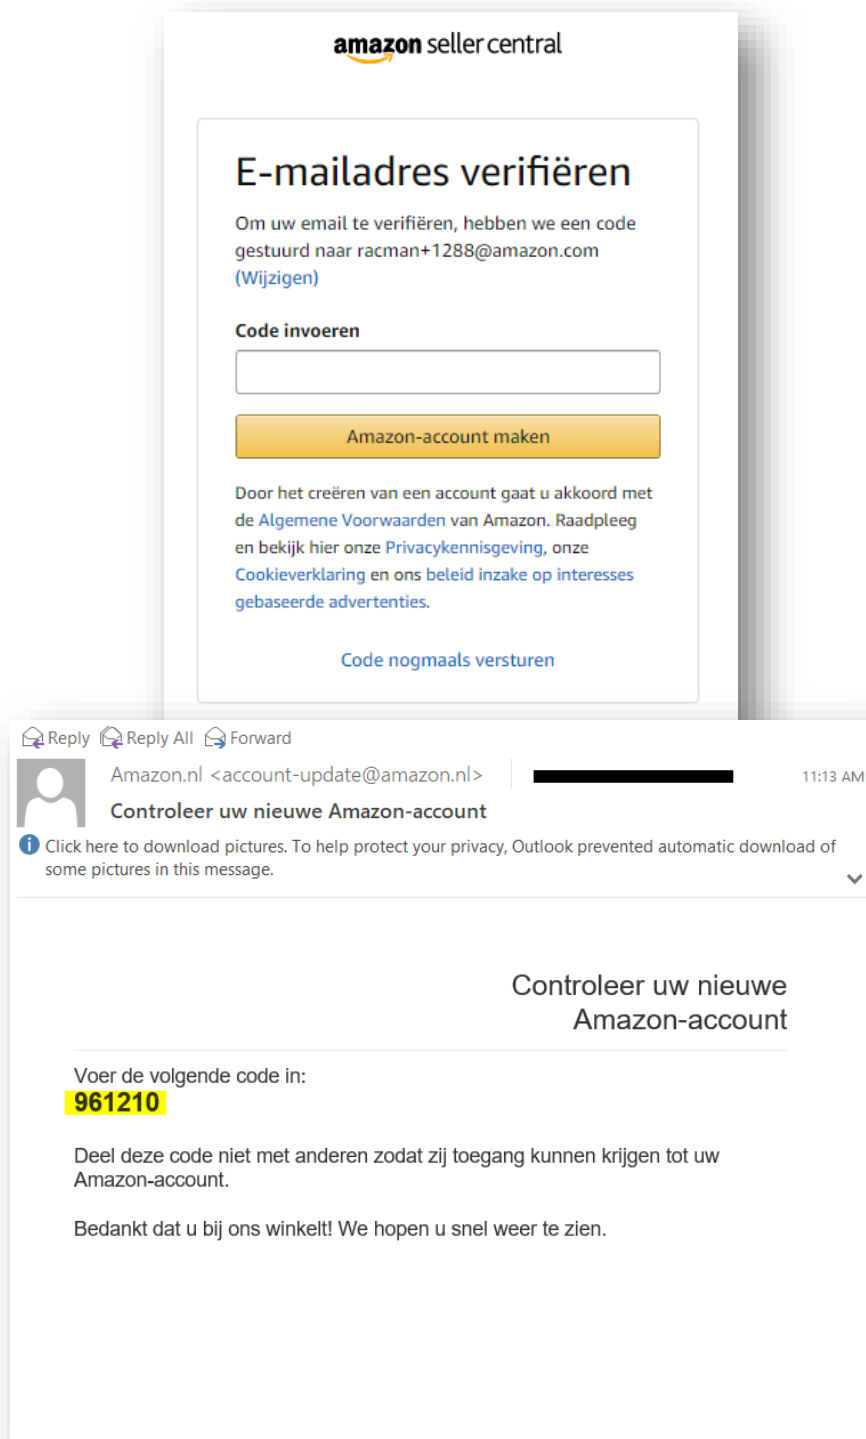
amazon seller central

E-mailadres verifiëren

Om uw email te verifiëren, hebben we een code gestuurd naar racman+1288@amazon.com (Wijzigen)

Code invoeren

Amazon-account maken

Door het creëren van een account gaat u akkoord met de Algemene Voorwaarden van Amazon. Raadpleeg en bekijk hier onze Privacykennisgeving, onze Cookieverklaring en ons beleid inzake op interesses gebaseerde advertenties.

Code nogmaals versturen

Reply Reply All Forward

Amazon.nl <account-update@amazon.nl>

11:13 AM

Controleer uw nieuwe Amazon-account

Click here to download pictures. To help protect your privacy, Outlook prevented automatic download of some pictures in this message.

Controleer uw nieuwe Amazon-account

Voer de volgende code in:
961210

Deel deze code niet met anderen zodat zij toegang kunnen krijgen tot uw Amazon-account.

Bedankt dat u bij ons winkelt! We hopen u snel weer te zien.